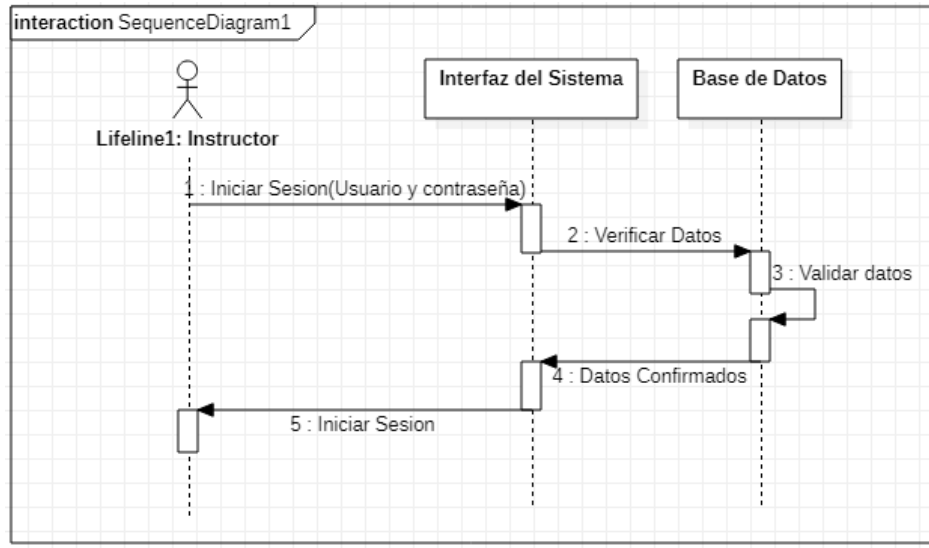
interaction SequenceDiagram1

Interfaz del Sistema

Base de Datos

Lifeline1: Instructor

1 : Iniciar Sesion(Usuario y contraseña)

2 : Verificar Datos

3 : Validar datos

4 : Datos Confirmados

5 : Iniciar Sesion